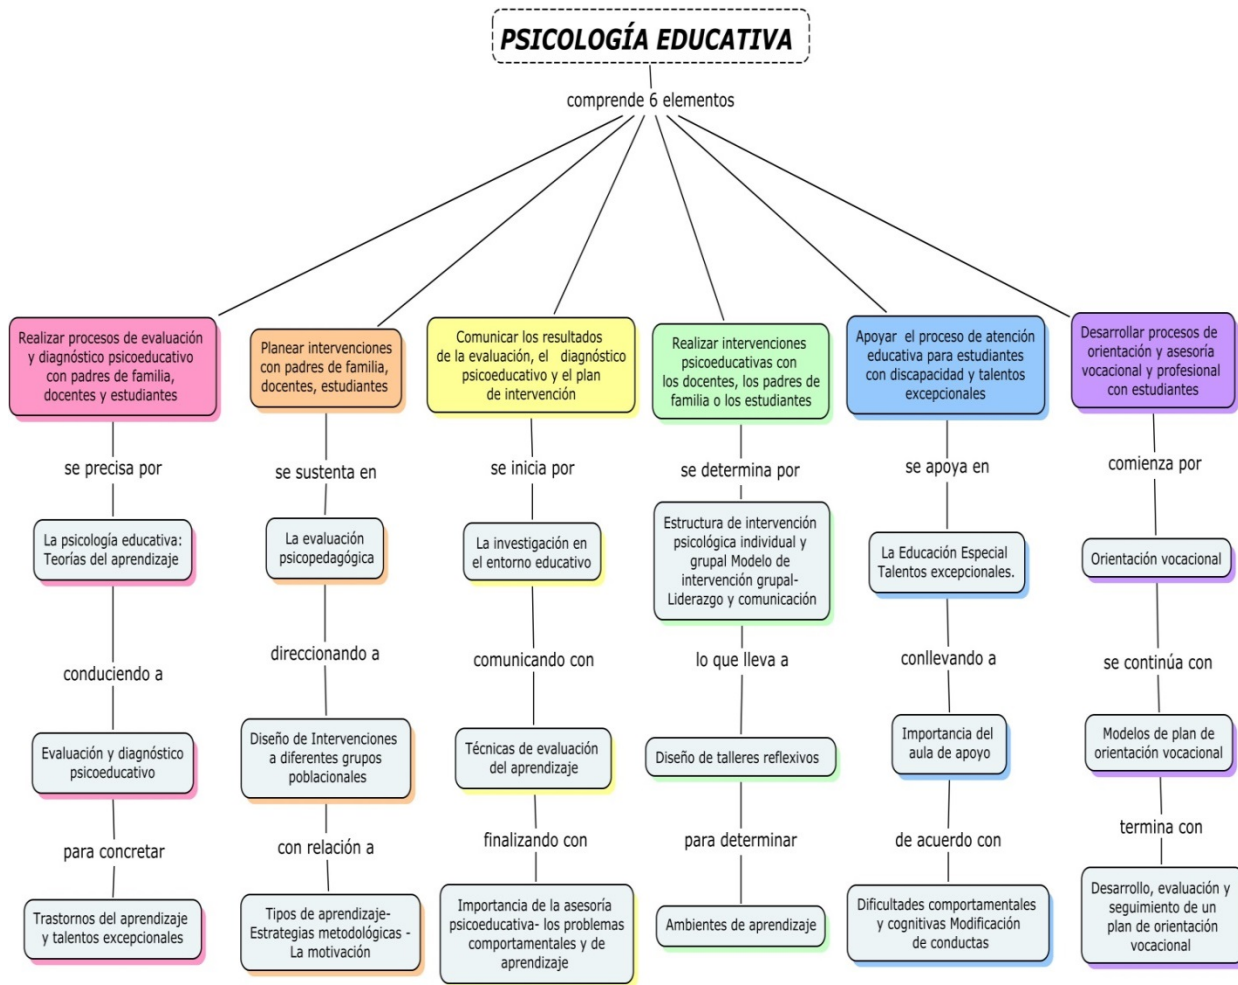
PSICOLOGÍA EDUCATIVA

comprende 6 elementos

Realizar procesos de evaluación y diagnóstico psicoeducativo con padres de familia, docentes y estudiantes

se precisa por

La psicología educativa: Teorías del aprendizaje

conduciendo a

Evaluación y diagnóstico psicoeducativo

para concretar

Trastornos del aprendizaje y talentos excepcionales

Planear intervenciones con padres de familia, docentes, estudiantes

se sustenta en

La evaluación psicopedagógica

direccionando a

Diseño de Intervenciones a diferentes grupos poblacionales

con relación a

Tipos de aprendizaje- Estrategias metodológicas - La motivación

Comunicar los resultados de la evaluación, el diagnóstico psicoeducativo y el plan de intervención

se inicia por

La investigación en el entorno educativo

comunicando con

Técnicas de evaluación del aprendizaje

finalizando con

Importancia de la asesoría psicoeducativa- los problemas comportamentales y de aprendizaje

Realizar intervenciones psicoeducativas con los docentes, los padres de familia o los estudiantes

se determina por

Estructura de intervención psicológica individual y grupal Modelo de intervención grupal- Liderazgo y comunicación

lo que lleva a

Diseño de talleres reflexivos

para determinar

Ambientes de aprendizaje

Apoyar el proceso de atención educativa para estudiantes con discapacidad y talentos excepcionales

se apoya en

La Educación Especial Talentos excepcionales.

conllevando a

Importancia del aula de apoyo

de acuerdo con

Dificultades comportamentales y cognitivas Modificación de conductas

Desarrollar procesos de orientación y asesoría vocacional y profesional con estudiantes

comienza por

Orientación vocacional

se continúa con

Modelos de plan de orientación vocacional

termina con

Desarrollo, evaluación y seguimiento de un plan de orientación vocacional